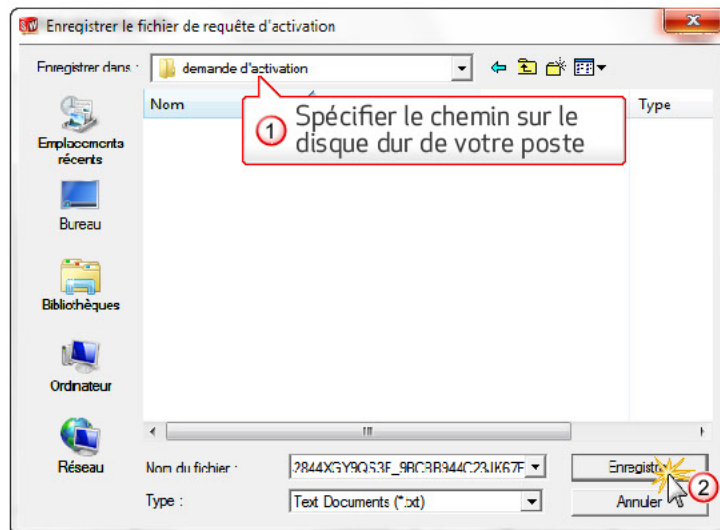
Enregistrer le fichier de requête d'activation

Enregistrer dans : demande d'activation

Nom

Type

1 Spécifier le chemin sur le disque dur de votre poste

Emplacements récents

Bureau

Bibliothèques

Ordinateur

Réseau

Nom du fichier : 2844XGY9QS3F_9BC8B344C23JK67F

Type : Text Documents (*.txt)

Enregistrer

Annuler

2